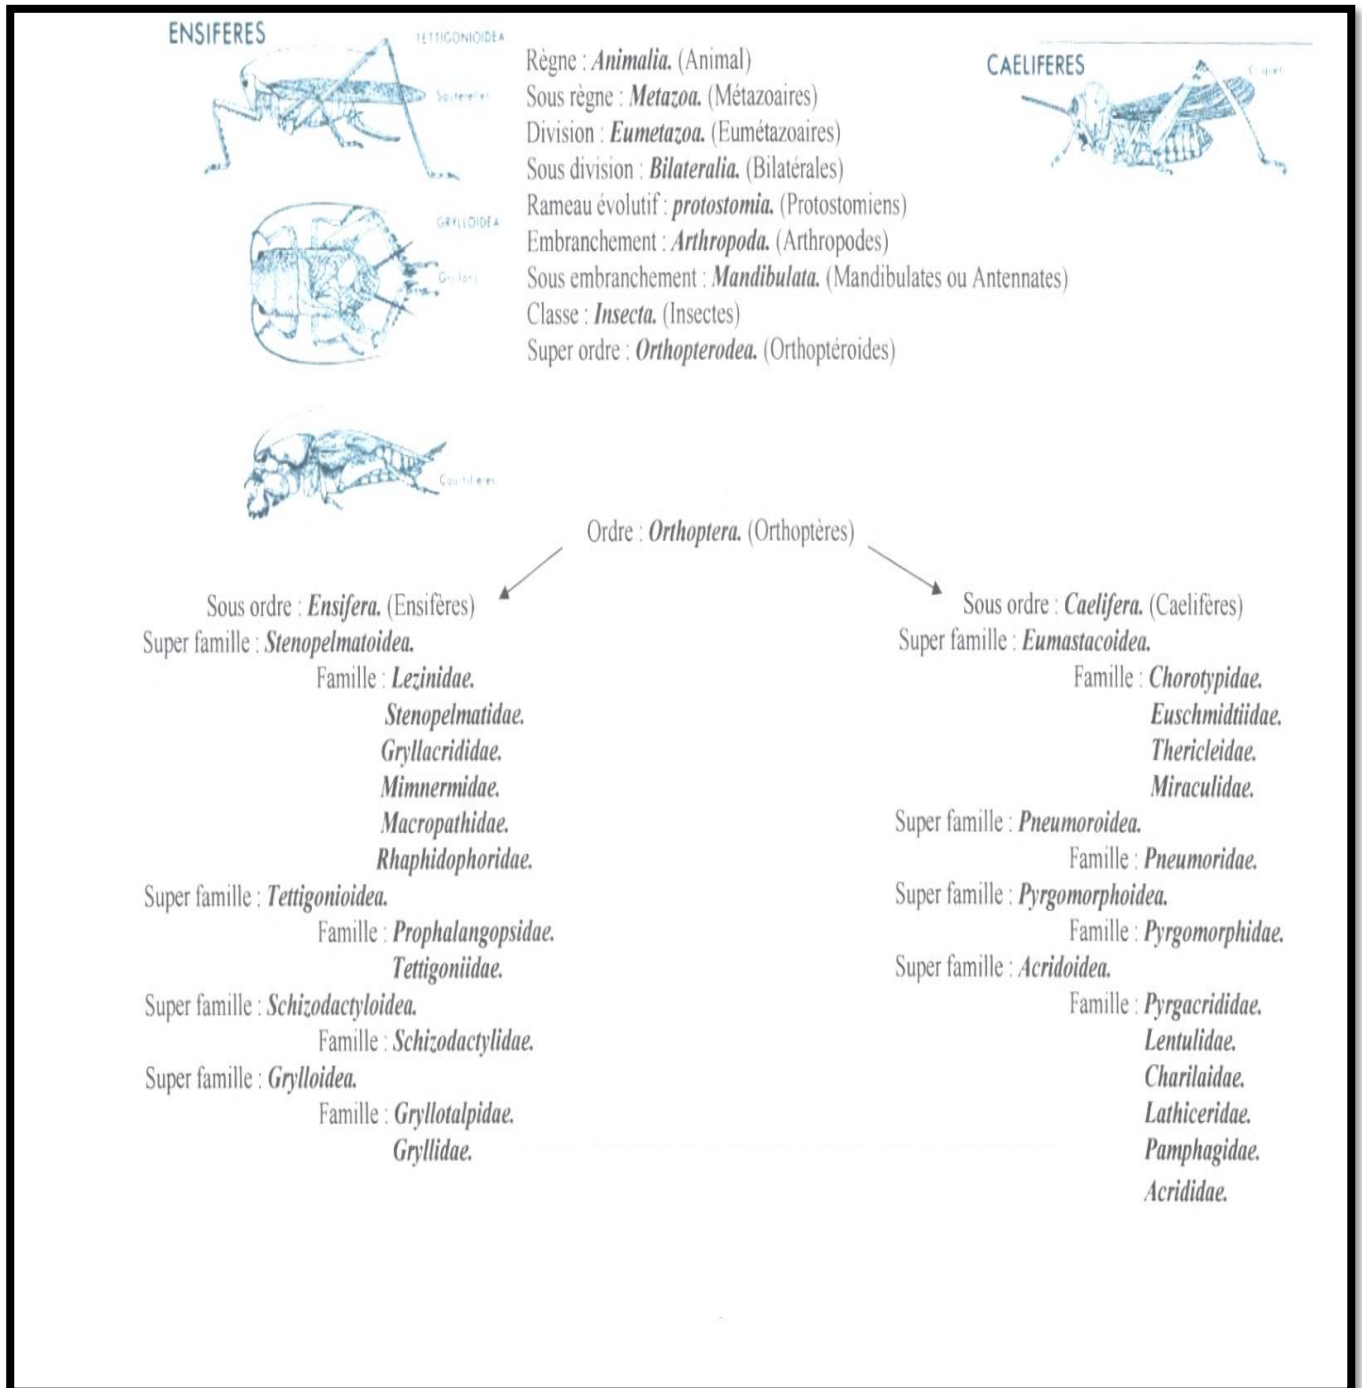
ENSIFERES

TETTIGONIOIDEA

Sauterelles

GRYLLOIDEA

Grillons

Courtilières

CAELIFERES

Criquets

Règne : ***Animalia.*** (Animal)
Sous règne : ***Metazoa.*** (Métazoaires)
Division : ***Eumetazoa.*** (Eumétazoaires)
Sous division : ***Bilateralia.*** (Bilatérales)
Rameau évolutif : ***protostomia.*** (Protostomiens)
Embranchement : ***Arthropoda.*** (Arthropodes)
Sous embranchement : ***Mandibulata.*** (Mandibulates ou Antennates)
Classe : ***Insecta.*** (Insectes)
Super ordre : ***Orthopterodea.*** (Orthoptéroides)

Ordre : ***Orthoptera.*** (Orthoptères)

Sous ordre : ***Ensifera.*** (Ensifères)
Super famille : ***Stenopelmatoidea.***
Famille : ***Lezinidae.***
***Stenopelmatidae.***
***Gryllacrididae.***
***Mimnermidae.***
***Macropathidae.***
***Rhaphidophoridae.***
Super famille : ***Tettigonioidea.***
Famille : ***Prophalangopsidae.***
***Tettigoniidae.***
Super famille : ***Schizodactyloidea.***
Famille : ***Schizodactylidae.***
Super famille : ***Grylloidea.***
Famille : ***Gryllotalpidae.***
***Gryllidae.***

Sous ordre : ***Caelifera.*** (Caelifères)
Super famille : ***Eumastacoidea.***
Famille : ***Chorotypidae.***
***Euschmidtiidae.***
***Thericleidae.***
***Miraculidae.***
Super famille : ***Pneumoroidea.***
Famille : ***Pneumoridae.***
Super famille : ***Pyrgomorphoidea.***
Famille : ***Pyrgomorphidae.***
Super famille : ***Acridoidea.***
Famille : ***Pyrgacrididae.***
***Lentulidae.***
***Charilaidae.***
***Lathiceridae.***
***Pamphagidae.***
***Acrididae.***